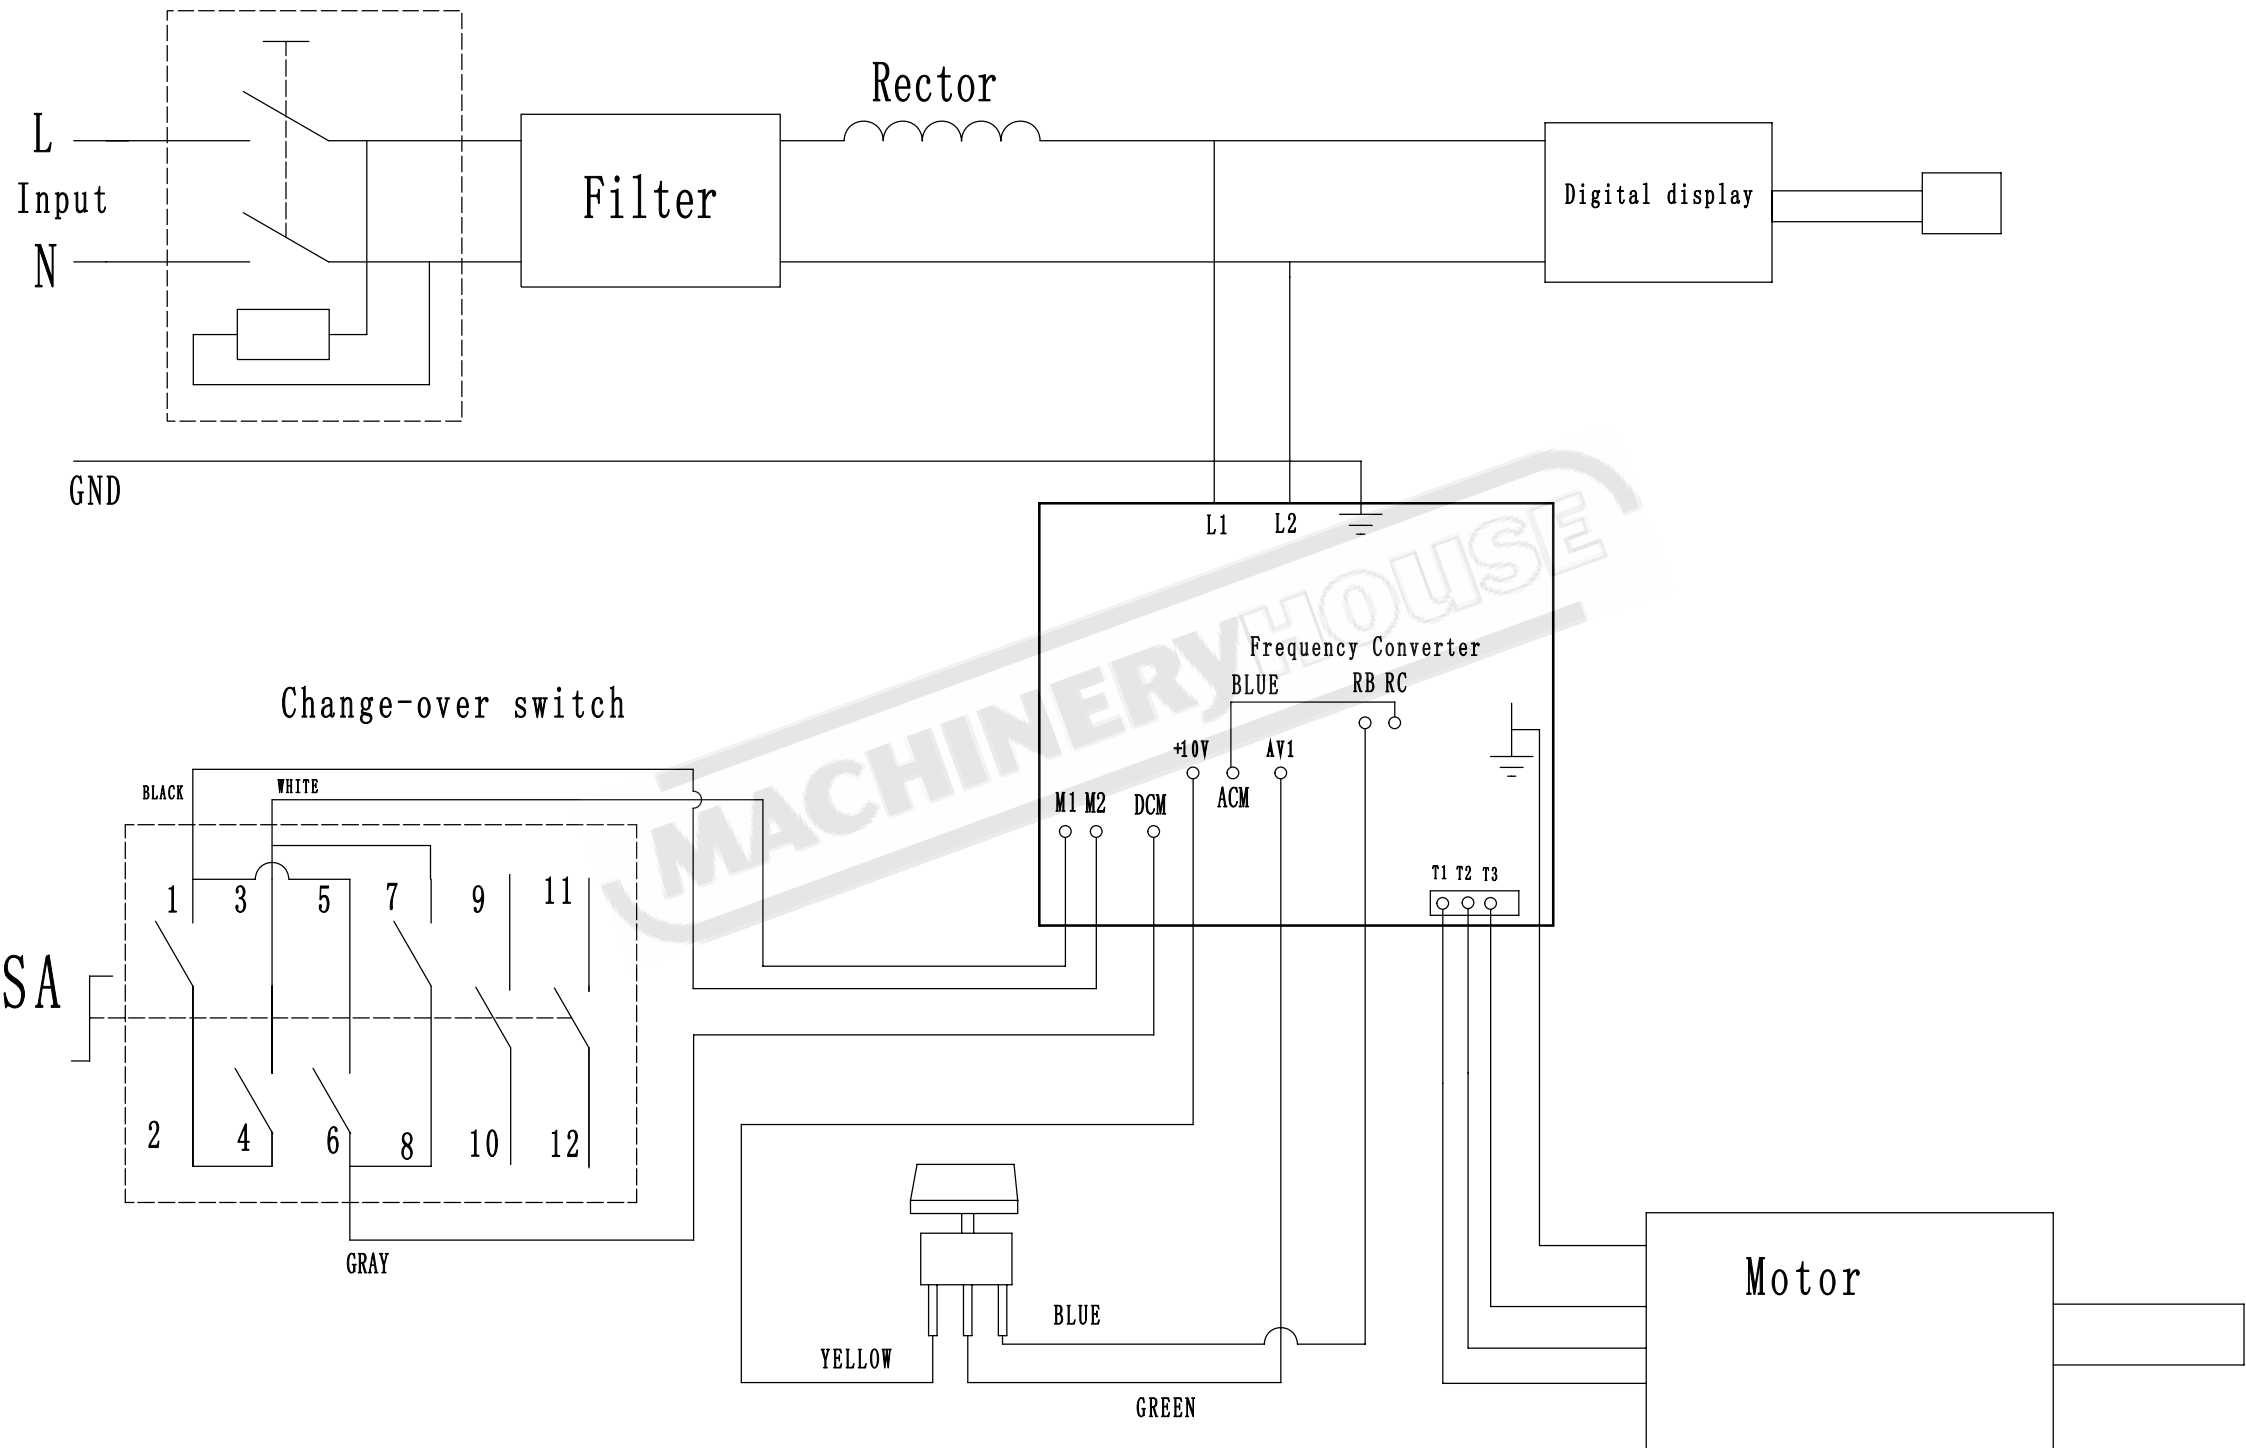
L
Input
N

Filter

Rector

Digital display

GND

L1 L2

MACHINERYHOUSE

Frequency Converter
BLUE RB RC
+10V AV1
ACM
M1 M2 DCM

T1 T2 T3

Change-over switch

BLACK
WHITE

1 3 5 7 9 11
SA
2 4 6 8 10 12

GRAY

BLUE
YELLOW
GREEN

Motor